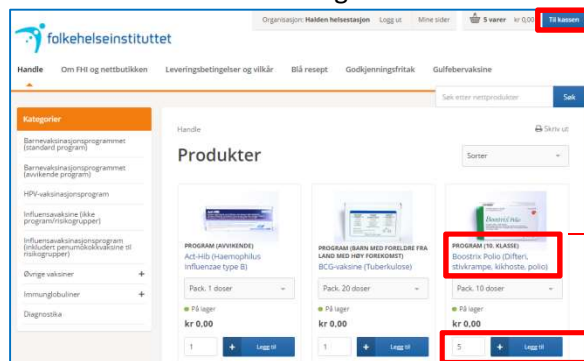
folkehelseinstituttet

Organisasjon: Halden helsestasjon Logg ut Mine sider 5 varer kr 0,00 Til kassen

Handle Om FHI og nettbutikken Leveringsbetingelser og vilkår Blå resept Godkjenningsfritak Gulfebervaksine

Søk etter nettprodukter Søk

Kategorier
Barnevaksinasjonsprogrammet (standard program)
Barnevaksinasjonsprogrammet (avvikende program)
HPV-vaksinasjonsprogram
Influensavaksine (ikke program/risikogrupper)
Influensavaksinasjonsprogrammet (inkludert penumokokkvaksine til risikogrupper)
Øvrige vaksiner +
Immunglobuliner +
Diagnostika

Handle
Skriv ut
Produkter
Sorter

PROGRAM (AVVIKENDE)
Act-Hib (Haemophilus Influenzae type B)
Pack. 1 doser
På lager
kr 0,00
1 + Legg til

PROGRAM (BARN MED FORELDRE FRA LAND MED HØY FOREKOMST)
BCG-vaksine (Tuberkulose)
Pack. 20 doser
På lager
kr 0,00
1 + Legg til

PROGRAM (10. KLASSE)
Boostrix Polio (Difteri, stivkrampe, kikhoste, polio)
Pack. 10 doser
På lager
kr 0,00
5 + Legg til